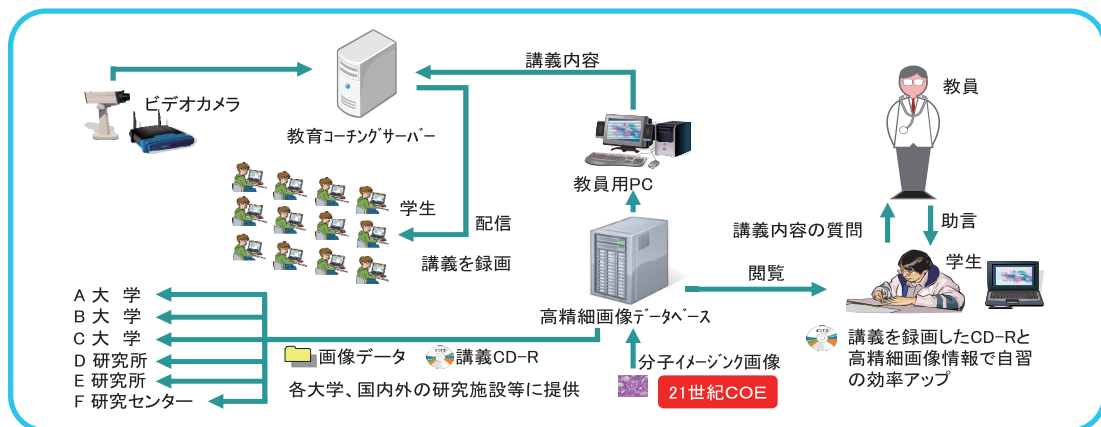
ビデオカメラ

教育コーチングサーバー

講義内容

教員用PC

教員

学生

配信

講義を録画

講義内容の質問

助言

学生

閲覧

高精細画像データベース

A 大 学
B 大 学
C 大 学
D 研究所
E 研究所
F 研究センター

画像データ

講義CD-R

各大学、国内外の研究施設等に提供

分子イメージング画像

21世紀COE

講義を録画したCD-Rと高精細画像情報で自習の効率アップ